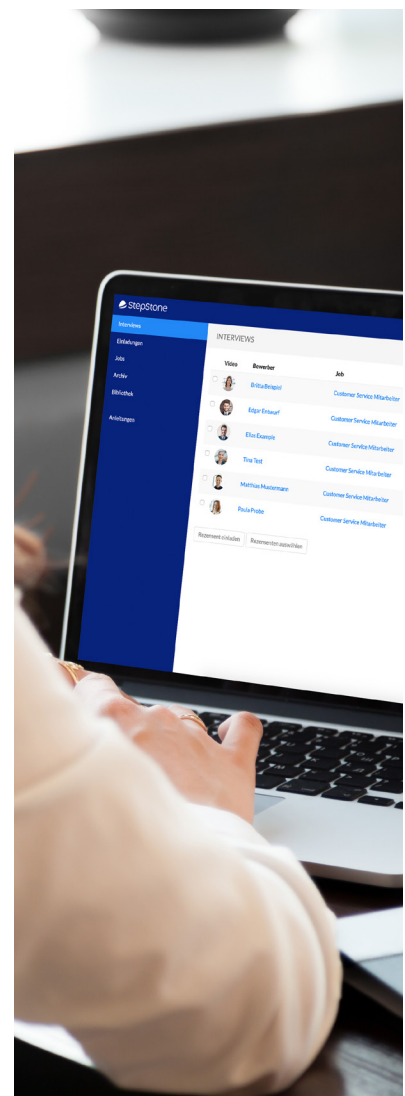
StepStone

Interviews
Einladungen
Jobs
Archiv
Bibliothek
Anleitungen

INTERVIEWS

| Video | Bewerber | Job |
|---|---|---|
| | Britta Beispiel | Customer Service Mitarbeiter |
| | Edgar Entwurf | Customer Service Mitarbeiter |
| | Elias Example | Customer Service Mitarbeiter |
| | Tina Test | Customer Service Mitarbeiter |
| | Mathias Mustermann | Customer Service Mitarbeiter |
| | Paula Probe | Customer Service Mitarbeiter |

Rezensent einladen
Rezensenten auswählen